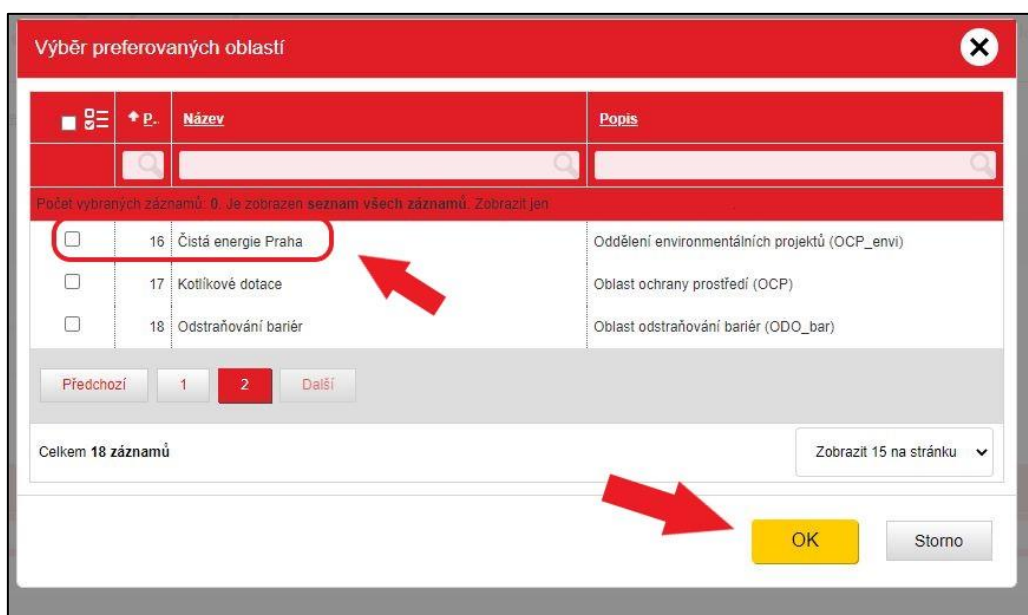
Výběr preferovaných oblastí

| | P. | Název | Popis |
|---|---|---|---|
| | 16 | Čistá energie Praha | Oddělení environmentálních projektů (OCP_envi) |
| | 17 | Kotlíkové dotace | Oblast ochrany prostředí (OCP) |
| | 18 | Odstraňování bariér | Oblast odstraňování bariér (ODO_bar) |

Počet vybraných záznamů: 0. Je zobrazen seznam všech záznamů. Zobrazit jen

Předchozí 1 2 Další

Celkem 18 záznamů

Zobrazit 15 na stránku

OK

Storno